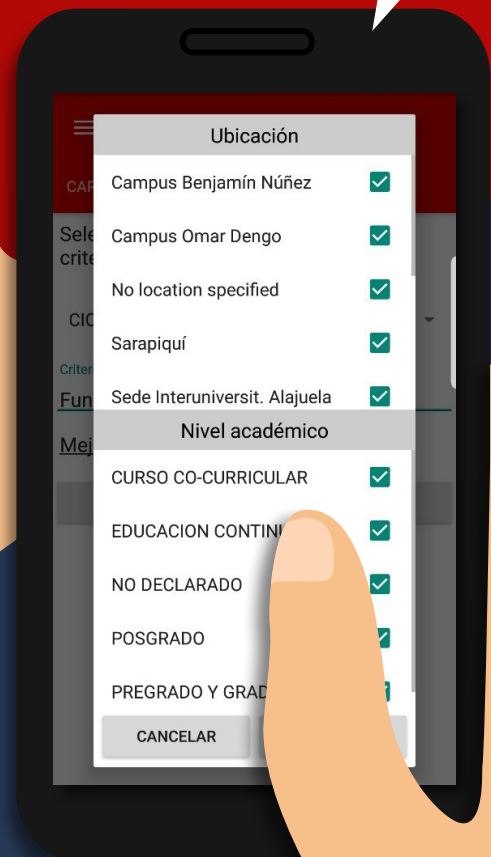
CAR

Sele crite

CIC

Criter

Fun

Mej

Ubicación

Campus Benjamín Núñez

Campus Omar Dengo

No location specified

Sarapiquí

Sede Interuniversit. Alajuela

Nivel académico

CURSO CO-CURRICULAR

EDUCACION CONTIN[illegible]

NO DECLARADO

POSGRADO

PREGRADO Y GRAD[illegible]

CANCELAR